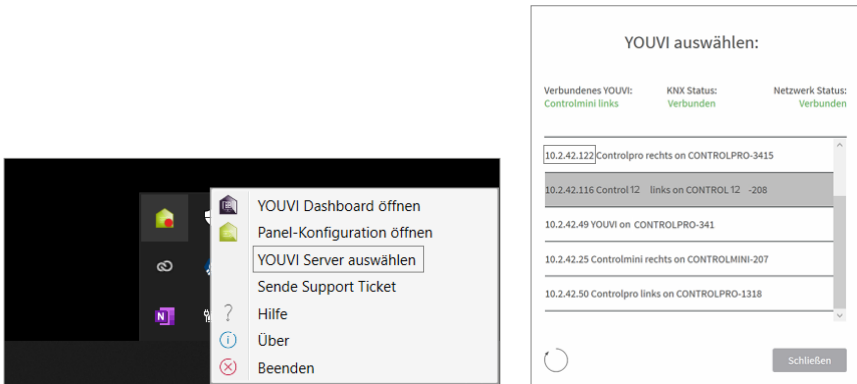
YOUVI Dashboard öffnen
Panel-Konfiguration öffnen
YOUVI Server auswählen
Sende Support Ticket
Hilfe
Über
Beenden

YOUVI auswählen:

Verbundenes YOUVI:
Controlmini links

KNX Status:
Verbunden

Netzwerk Status:
Verbunden

10.2.42.122 Controlpro rechts on CONTROLPRO-3415
10.2.42.116 Control 12 links on CONTROL 12 -208
10.2.42.49 YOUVI on CONTROLPRO-341
10.2.42.25 Controlmini rechts on CONTROLMINI-207
10.2.42.50 Controlpro links on CONTROLPRO-1318

Schließen